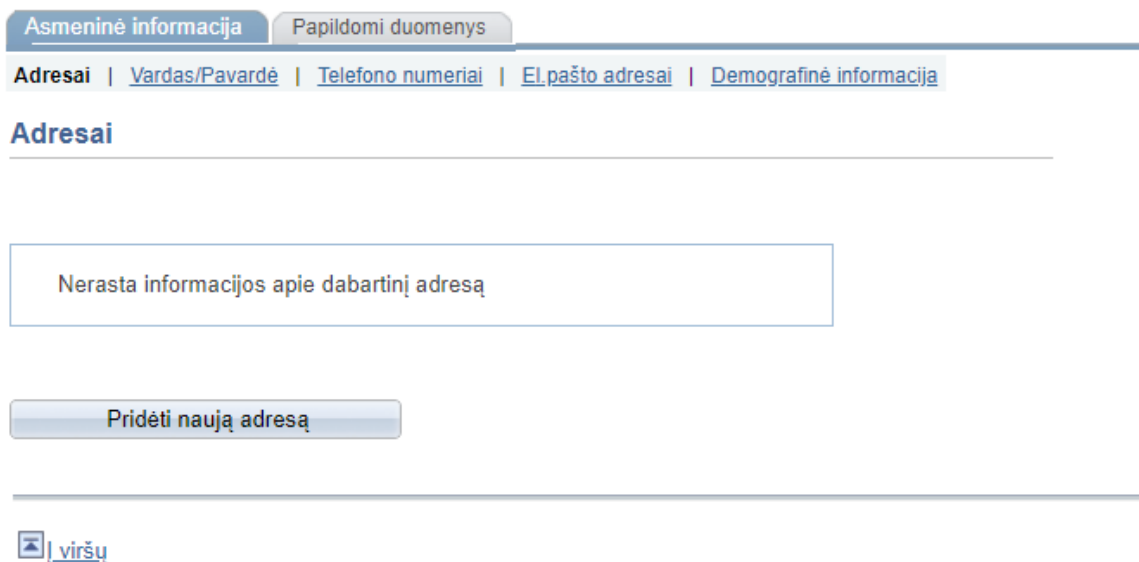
Asmeninė informacija | Papildomi duomenys

Adresai | Vardas/Pavardė | Telefono numeriai | El.pašto adresai | Demografinė informacija

Adresai

Nerasta informacijos apie dabartinį adresą

Pridėti naują adresą

Į viršų